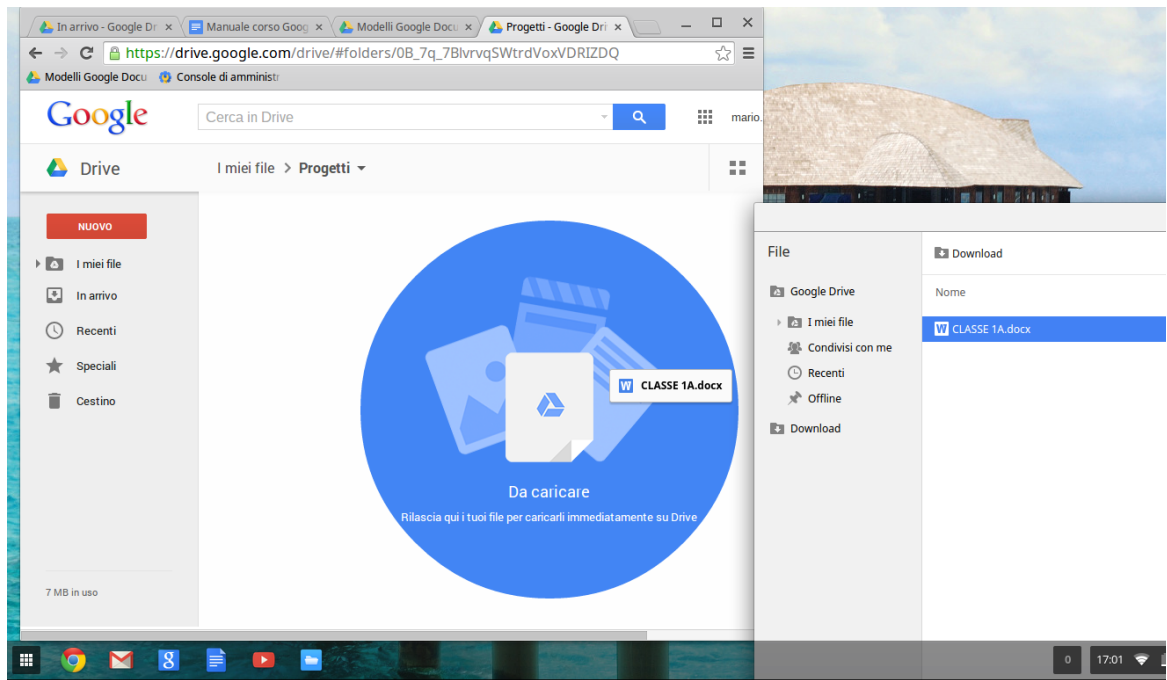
In arrivo - Google Dr ×
Manuale corso Goog ×
Modelli Google Docu ×
Progetti - Google Dri ×

https://drive.google.com/drive/#folders/0B_7q_7BlvrvqSWtrdVoxVDRIZDQ

Modelli Google Docu
Console di amministr

Google
Cerca in Drive
mario.

Drive
I miei file > Progetti

NUOVO
I miei file
In arrivo
Recenti
Speciali
Cestino

7 MB in uso

CLASSE 1A.docx
Da caricare
Rilascia qui i tuoi file per caricarli immediatamente su Drive

File
Google Drive
I miei file
Condivisi con me
Recenti
Offline
Download

Download
Nome
CLASSE 1A.docx

0
17:01